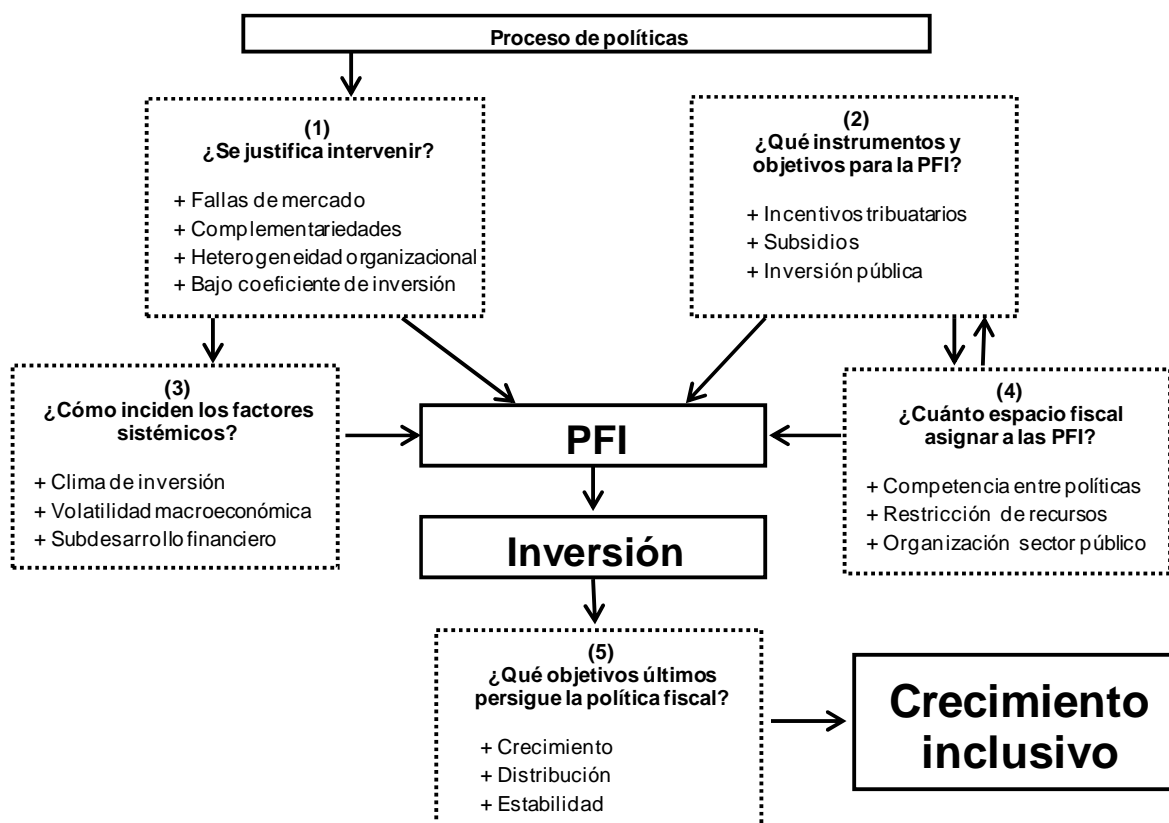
Proceso de políticas

(1)
¿Se justifica intervenir?

+ Fallas de mercado
+ Complementariedades
+ Heterogeneidad organizacional
+ Bajo coeficiente de inversión

(2)
¿Qué instrumentos y objetivos para la PFI?

+ Incentivos tributarios
+ Subsidios
+ Inversión pública

(3)
¿Cómo inciden los factores sistémicos?

+ Clima de inversión
+ Volatilidad macroeconómica
+ Subdesarrollo financiero

PFI

(4)
¿Cuánto espacio fiscal asignar a las PFI?

+ Competencia entre políticas
+ Restricción de recursos
+ Organización sector público

Inversión

(5)
¿Qué objetivos últimos persigue la política fiscal?

+ Crecimiento
+ Distribución
+ Estabilidad

Crecimiento inclusivo